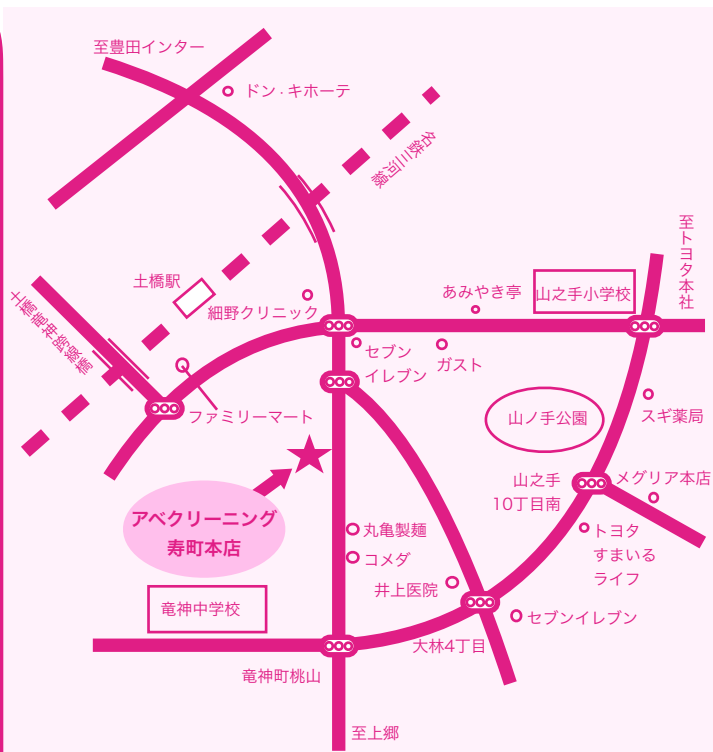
至豊田インター

ドン・キホーテ

名鉄三河線

至トヨタ本社

土橋駅

あみやき亭

山之手小学校

細野クリニック

土橋竜神跨線橋

セブンイレブン

ガスト

山ノ手公園

ファミリーマート

スギ薬局

山之手10丁目南

メグリア本店

アベクリーニング寿町本店

丸亀製麺

トヨタすまいるライフ

コメダ

井上医院

竜神中学校

セブンイレブン

大林4丁目

竜神町桃山

至上郷